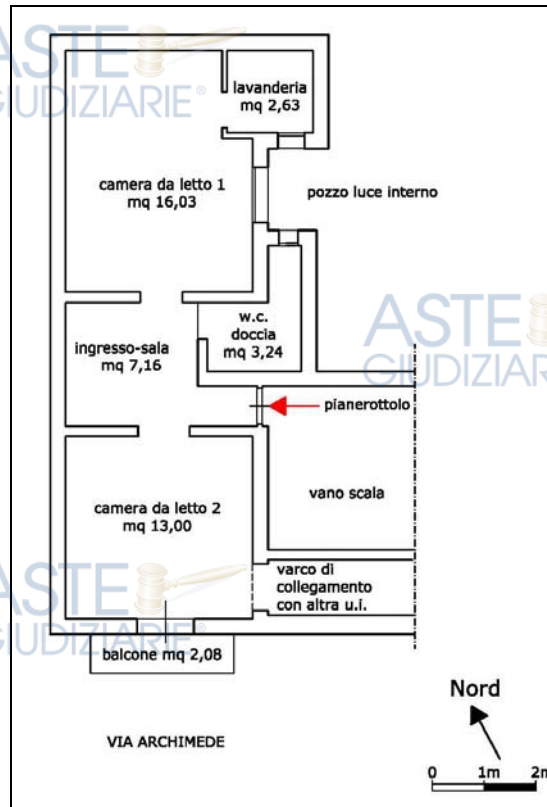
ASTE GIUDIZIARIE®

lavanderia mq 2,63

camera da letto 1 mq 16,03

pozzo luce interno

ASTE GIUDIZIARIE

w.c. doccia mq 3,24

ingresso-sala mq 7,16

pianerottolo

vano scala

camera da letto 2 mq 13,00

varco di collegamento con altra u.i.

ASTE GIUDIZIARIE®

balcone mq 2,08

Nord

VIA ARCHIMEDE

0 1m 2m